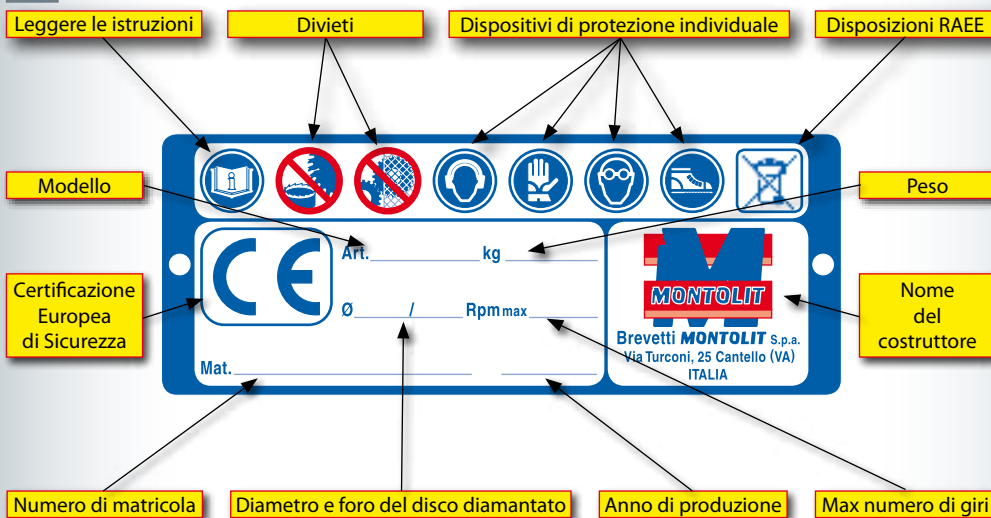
Leggere le istruzioni

Divieti

Dispositivi di protezione individuale

Disposizioni RAEE

Modello

Peso

Certificazione Europea di Sicurezza

Nome del costruttore

CE

Art. ________ kg ________

Ø ______ / ______ Rpm max ________

Mat. ________ ________

MONTOLIT

Brevetti MONTOLIT S.p.a.
Via Turconi, 25 Cantello (VA)
ITALIA

Numero di matricola

Diametro e foro del disco diamantato

Anno di produzione

Max numero di giri